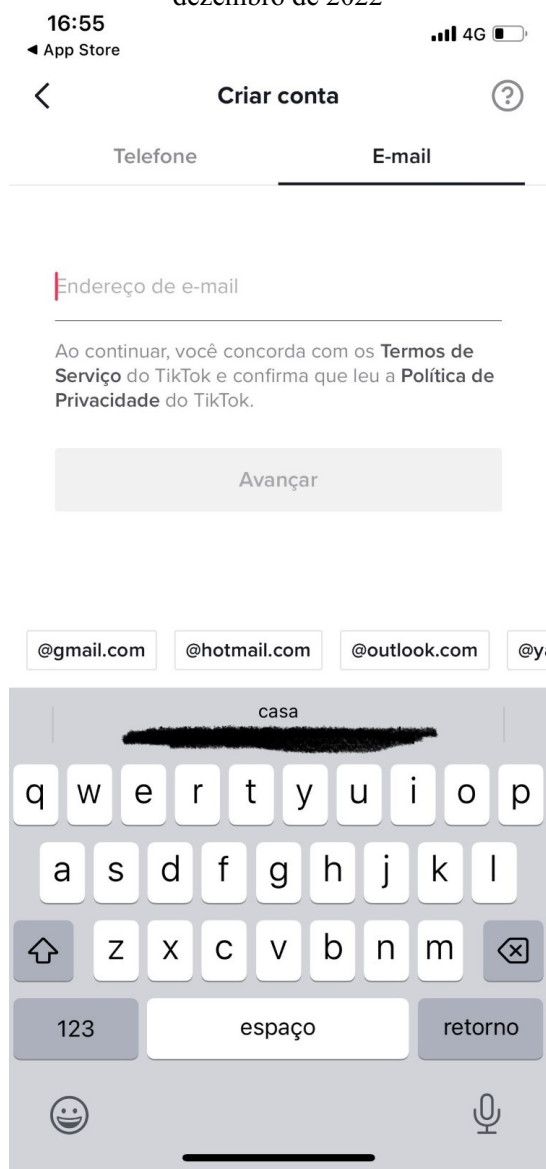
dezembro de 2022
16:55
◀ App Store
4G

<
Criar conta
?

Telefone
E-mail

Endereço de e-mail

Ao continuar, você concorda com os **Termos de Serviço** do TikTok e confirma que leu a **Política de Privacidade** do TikTok.

Avançar

@gmail.com
@hotmail.com
@outlook.com
@y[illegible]

casa
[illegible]

q w e r t y u i o p
a s d f g h j k l
z x c v b n m
123
espaço
retorno